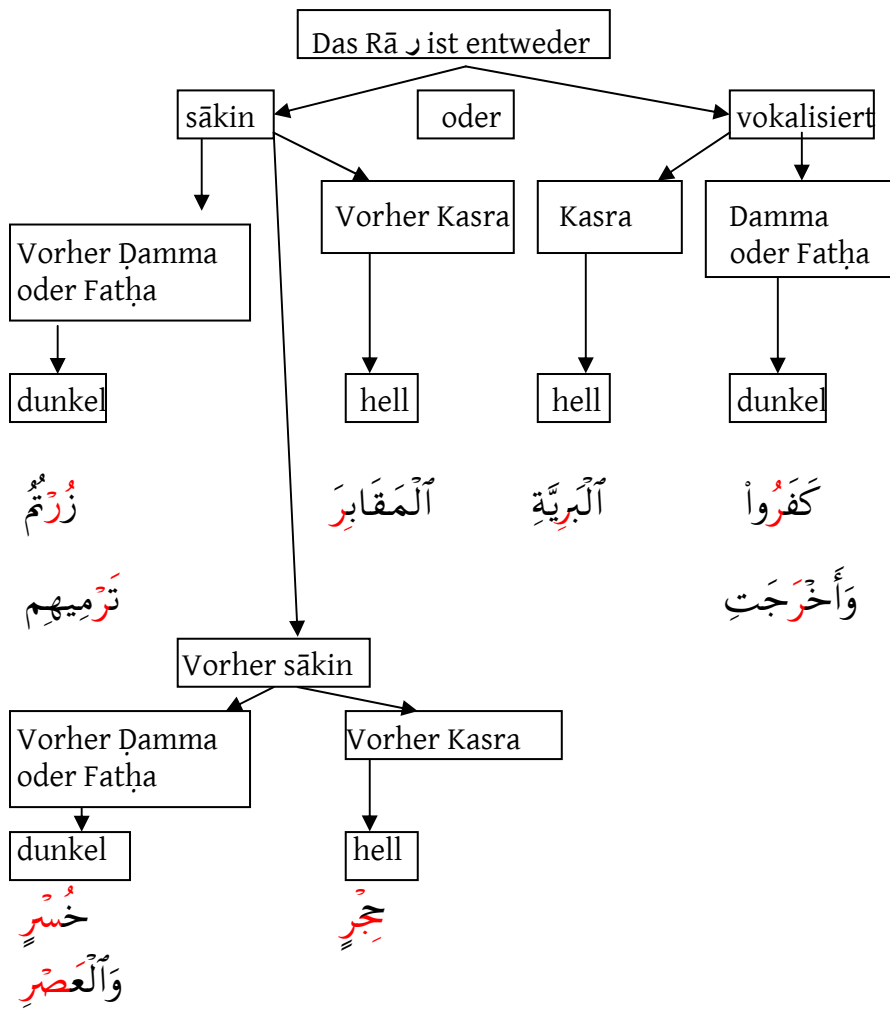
Das Rā ر ist entweder

sākin

oder

vokalisiert

Vorher Kasra

Kasra

Damma oder Fatḥa

Vorher Ḍamma oder Fatḥa

dunkel

hell

hell

dunkel

زُرْتُمُ

ٱلْمَقَابِرَ

ٱلْبَرِيَّةِ

كَفَرُواْ

تَرْمِيهِم

وَأَخْرَجَتِ

Vorher sākin

Vorher Ḍamma oder Fatḥa

Vorher Kasra

dunkel

hell

خُسْرٍ

حِجْرٍ

وَٱلْعَصْرِ